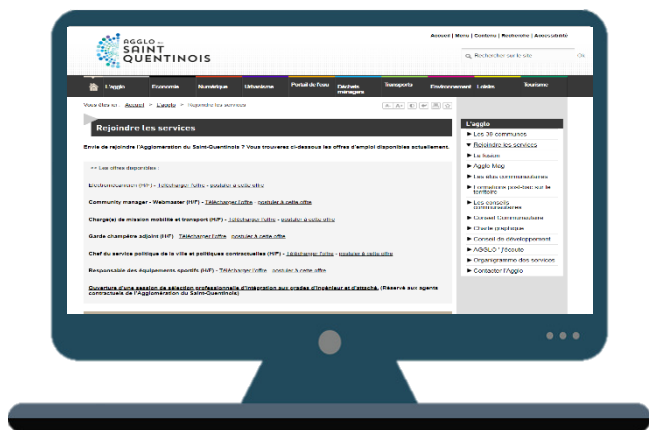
AGGLO DU SAINT QUENTINOIS

Accueil | Menu | Contenu | Recherche | Accessibilité

Rechercher sur le site Ok

L'agglo Economie Numérique Urbanisme Portail de l'eau Déchets ménagers Transports Environnement Loisirs Tourisme

Vous êtes ici : Accueil > L'agglo > Rejoindre les services

Rejoindre les services

Envie de rejoindre l'Agglomération du Saint-Quentinois ? Vous trouverez ci-dessous les offres d'emploi disponibles actuellement.

>> Les offres disponibles :

Electromécanicien (H/F) - Télécharger l'offre - postuler à cette offre

Community manager - Webmaster (H/F) - Télécharger l'offre - postuler à cette offre

Chargé(e) de mission mobilité et transport (H/F) - Télécharger l'offre - postuler à cette offre

Garde champêtre adjoint (H/F) - Télécharger l'offre - postuler à cette offre

Chef du service politique de la ville et politiques contractuelles (H/F) - Télécharger l'offre - postuler à cette offre

Responsable des équipements sportifs (H/F) - Télécharger l'offre - postuler à cette offre

Ouverture d'une session de sélection professionnelle d'intégration aux grades d'ingénieur et d'attaché. (Réservé aux agents contractuels de l'Agglomération du Saint-Quentinois)

L'agglo
Les 39 communes
Rejoindre les services
La fusion
Agglo Mag
Les élus communautaires
Formulaire post-test sur le territoire
Les conseils communautaires
Conseil Communautaire
Charte graphique
Conseil de développement
AGGLO' j'écoute
Organigramme des services
Contacter l'Agglo